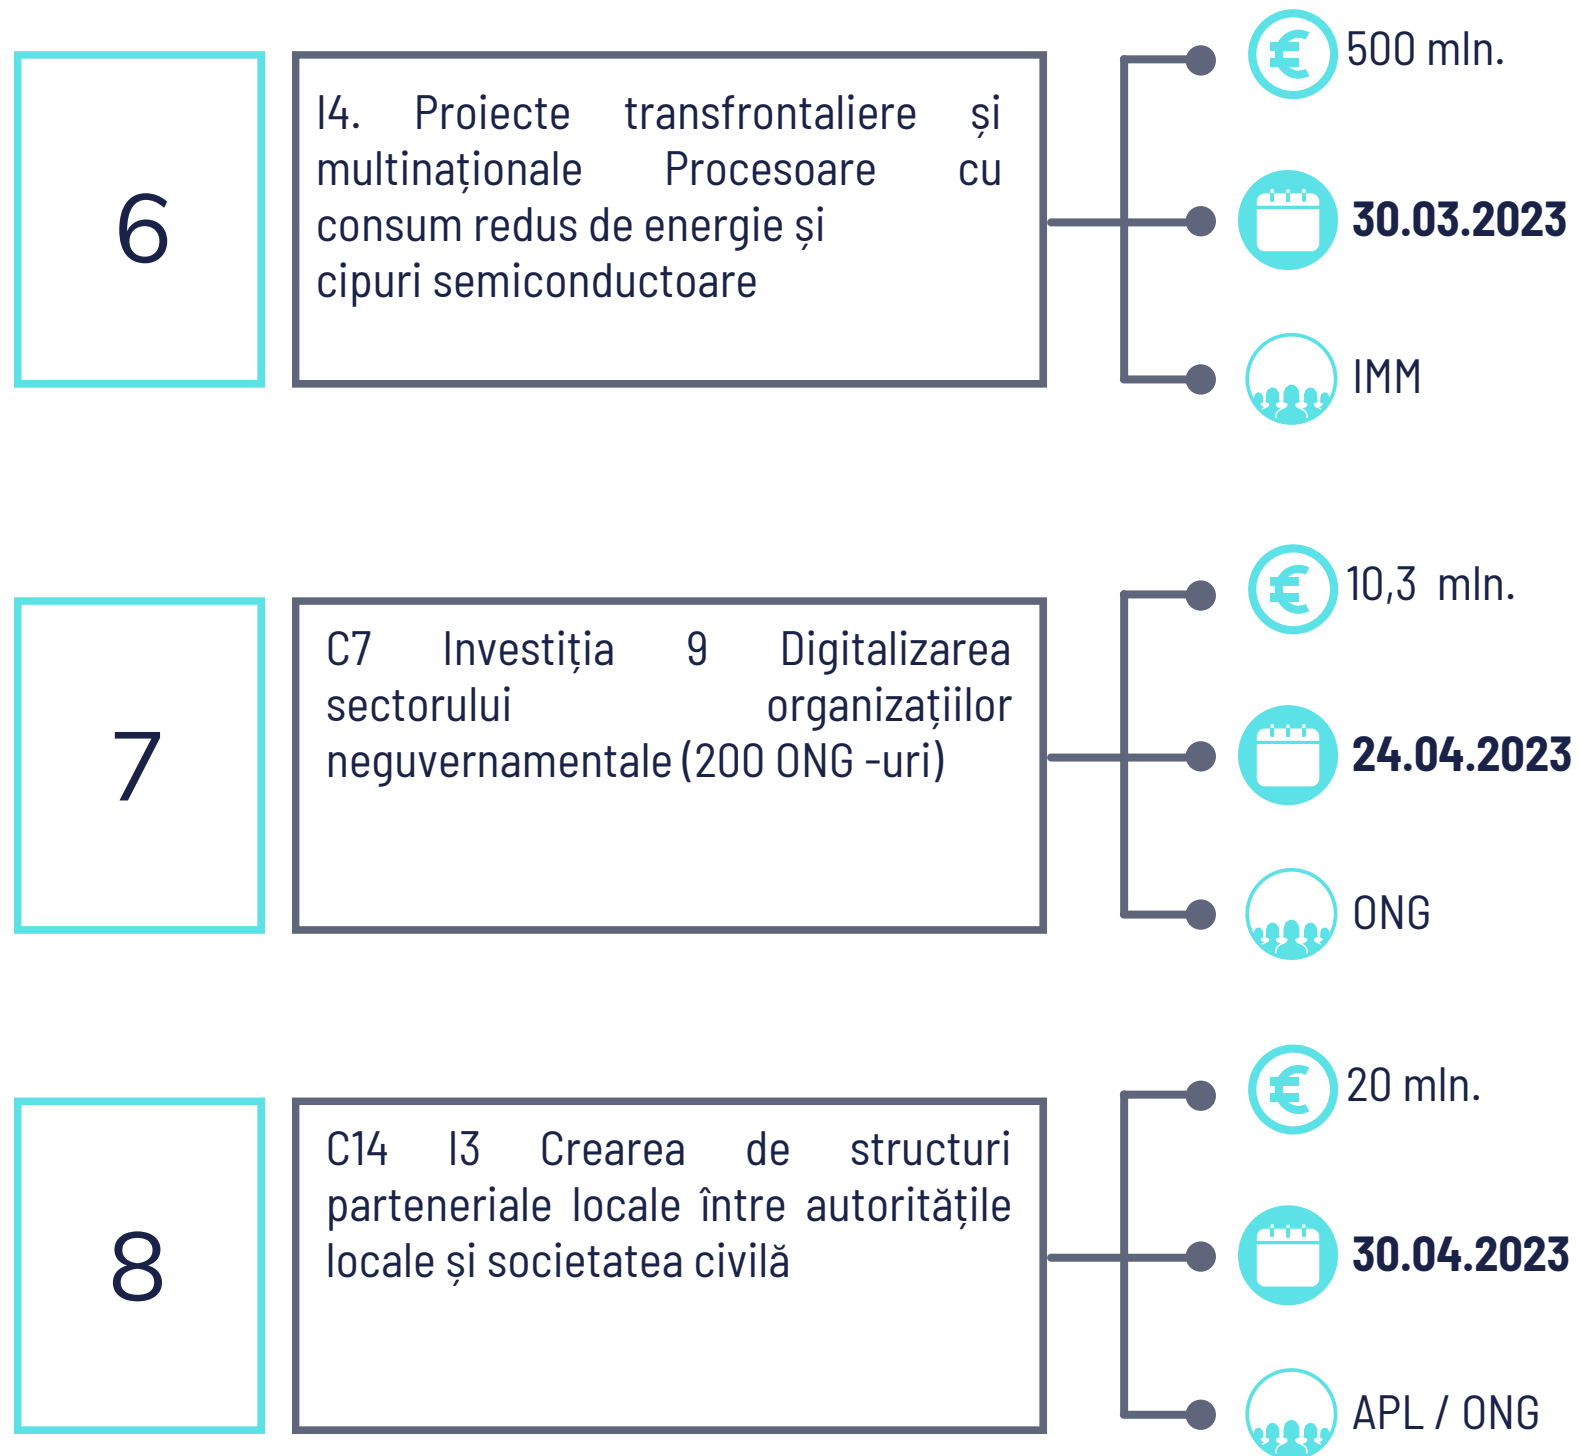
6

I4. Proiecte transfrontaliere și multinaționale Procesoare cu consum redus de energie și cipuri semiconductoare

500 mln.

30.03.2023

IMM

7

C7 Investiția 9 Digitalizarea sectorului organizațiilor neguvernamentale (200 ONG -uri)

10,3 mln.

24.04.2023

ONG

8

C14 I3 Crearea de structuri parteneriale locale între autoritățile locale și societatea civilă

20 mln.

30.04.2023

APL / ONG